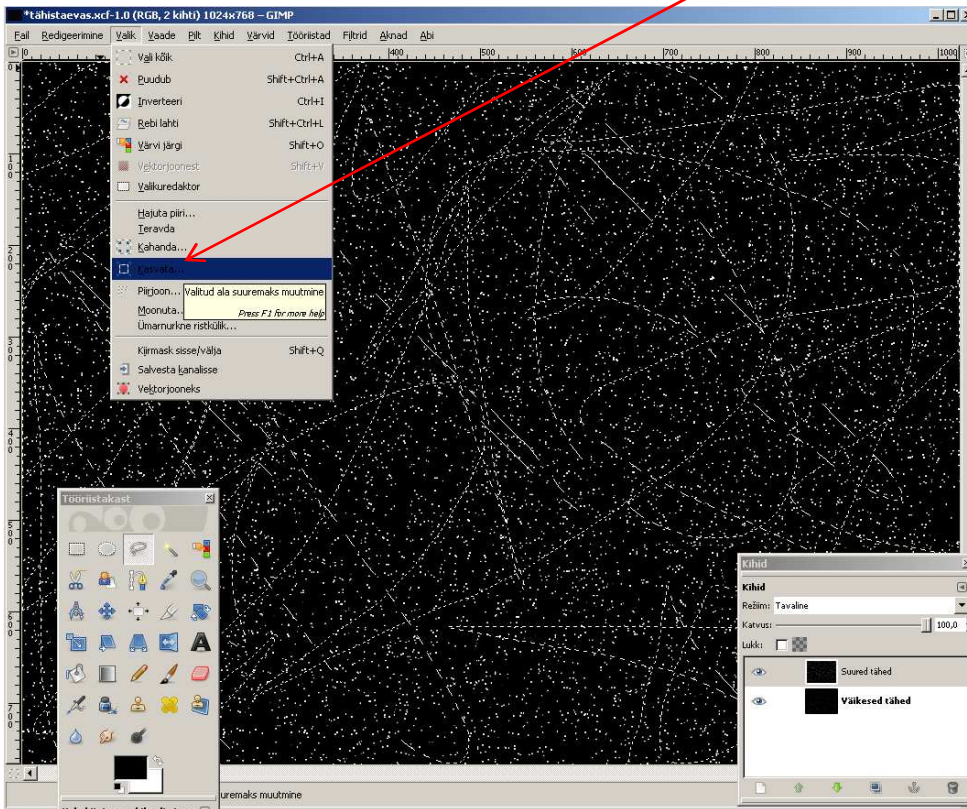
*tähistaevas.xcf-1.0 (RGB, 2 kihti) 1024x768 – GIMP

Fail Redigeerimine Valik Vaade Pilt Kihid Värvid Tööriistad Filtrid Aknad Abi

Vali kõik Ctrl+A
Puudub Shift+Ctrl+A
Inverteeri Ctrl+I
Rebi lahti Shift+Ctrl+L
Värvi järgi Shift+O
Vektorjoonest Shift+V
Valikuredaktor

Hajuta piiri...
Teravda
Kahanda...
Kasvata...
Piirjoon...
Moonuta...
Ümarnurkne ristkülik...

Valitud ala suuremaks muutmine
Press F1 for more help

Kiirmask sisse/välja Shift+Q
Salvesta kanalisse
Vektorjooneks

Tööriistakast

Kihid
Kihid
Režiim: Tavaline
Katvus: 100,0
Lukk:
Suured tähed
Väikesed tähed

uremaks muutmine